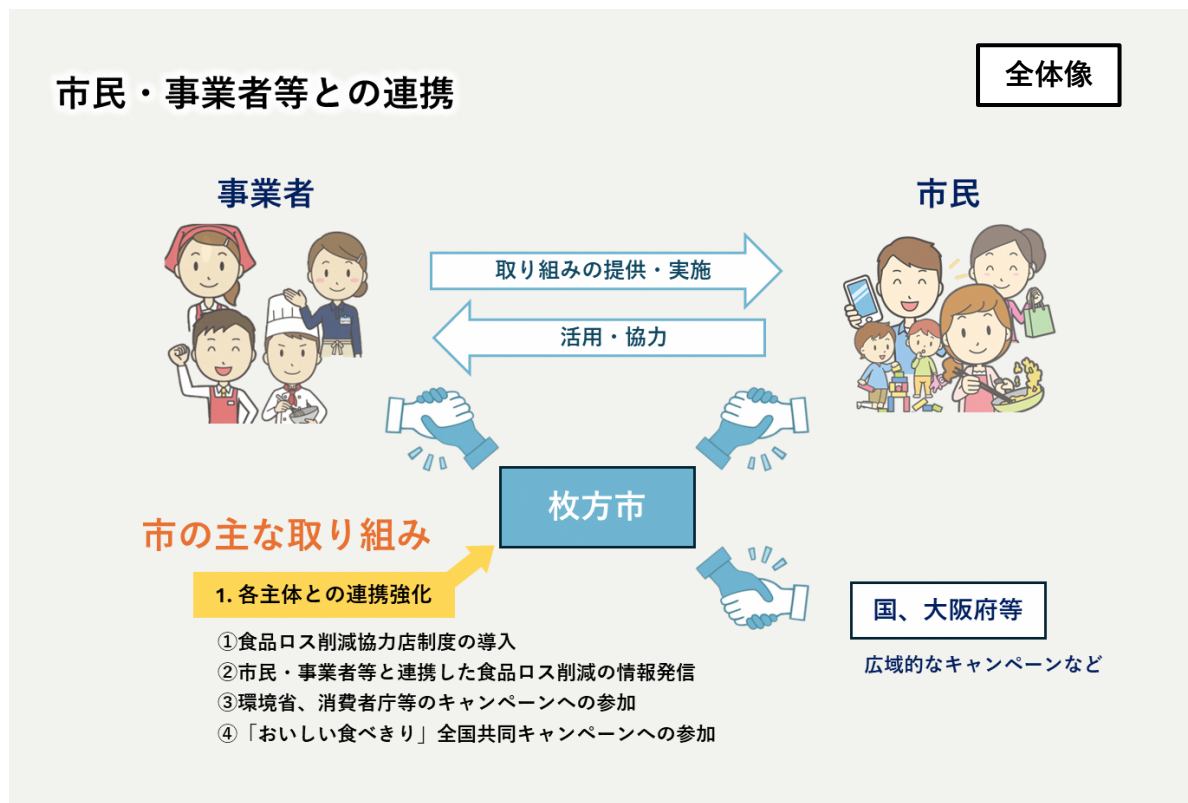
市民・事業者等との連携

全体像

事業者

市民

取り組みの提供・実施

活用・協力

枚方市

市の主な取り組み

1. 各主体との連携強化

①食品ロス削減協力店制度の導入
②市民・事業者等と連携した食品ロス削減の情報発信
③環境省、消費者庁等のキャンペーンへの参加
④「おいしい食べきり」全国共同キャンペーンへの参加

国、大阪府等

広域的なキャンペーンなど